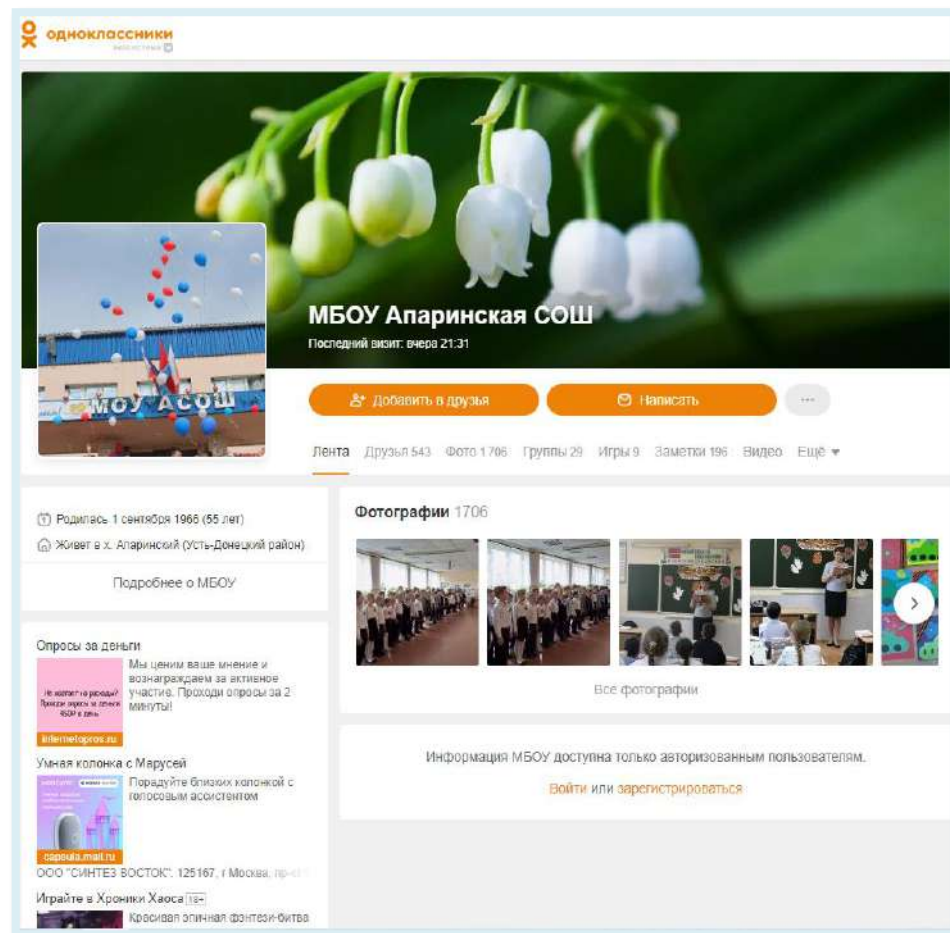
одноклассники

МБОУ Апаринская СОШ
Последний визит: вчера 21:31

МОУ АСОШ

Добавить в друзья
Написать
...

Лента Друзья 543 Фото 1706 Группы 29 Игры 9 Заметки 196 Видео Ещё ▾

Родилась 1 сентября 1966 (55 лет)
Живет в х. Апаринский (Усть-Донецкий район)
Подробнее о МБОУ

Опросы за деньги
Не хватает на расходы? Проходи опросы за деньги 1500₽ в день
Мы ценим ваше мнение и вознаграждаем за активное участие. Проходи опросы за 2 минуты!
internetopros.ru

Умная колонка с Марусей
Порадуйте близких колонкой с голосовым ассистентом
capsula.mail.ru
ООО "СИНТЕЗ ВОСТОК", 125167, г Москва, пр-кт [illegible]

Играйте в Хроники Хаоса 12+
Красивая эпичная фэнтези-битва

Фотографии 1706
Все фотографии

Информация МБОУ доступна только авторизованным пользователям.
Войти или зарегистрироваться